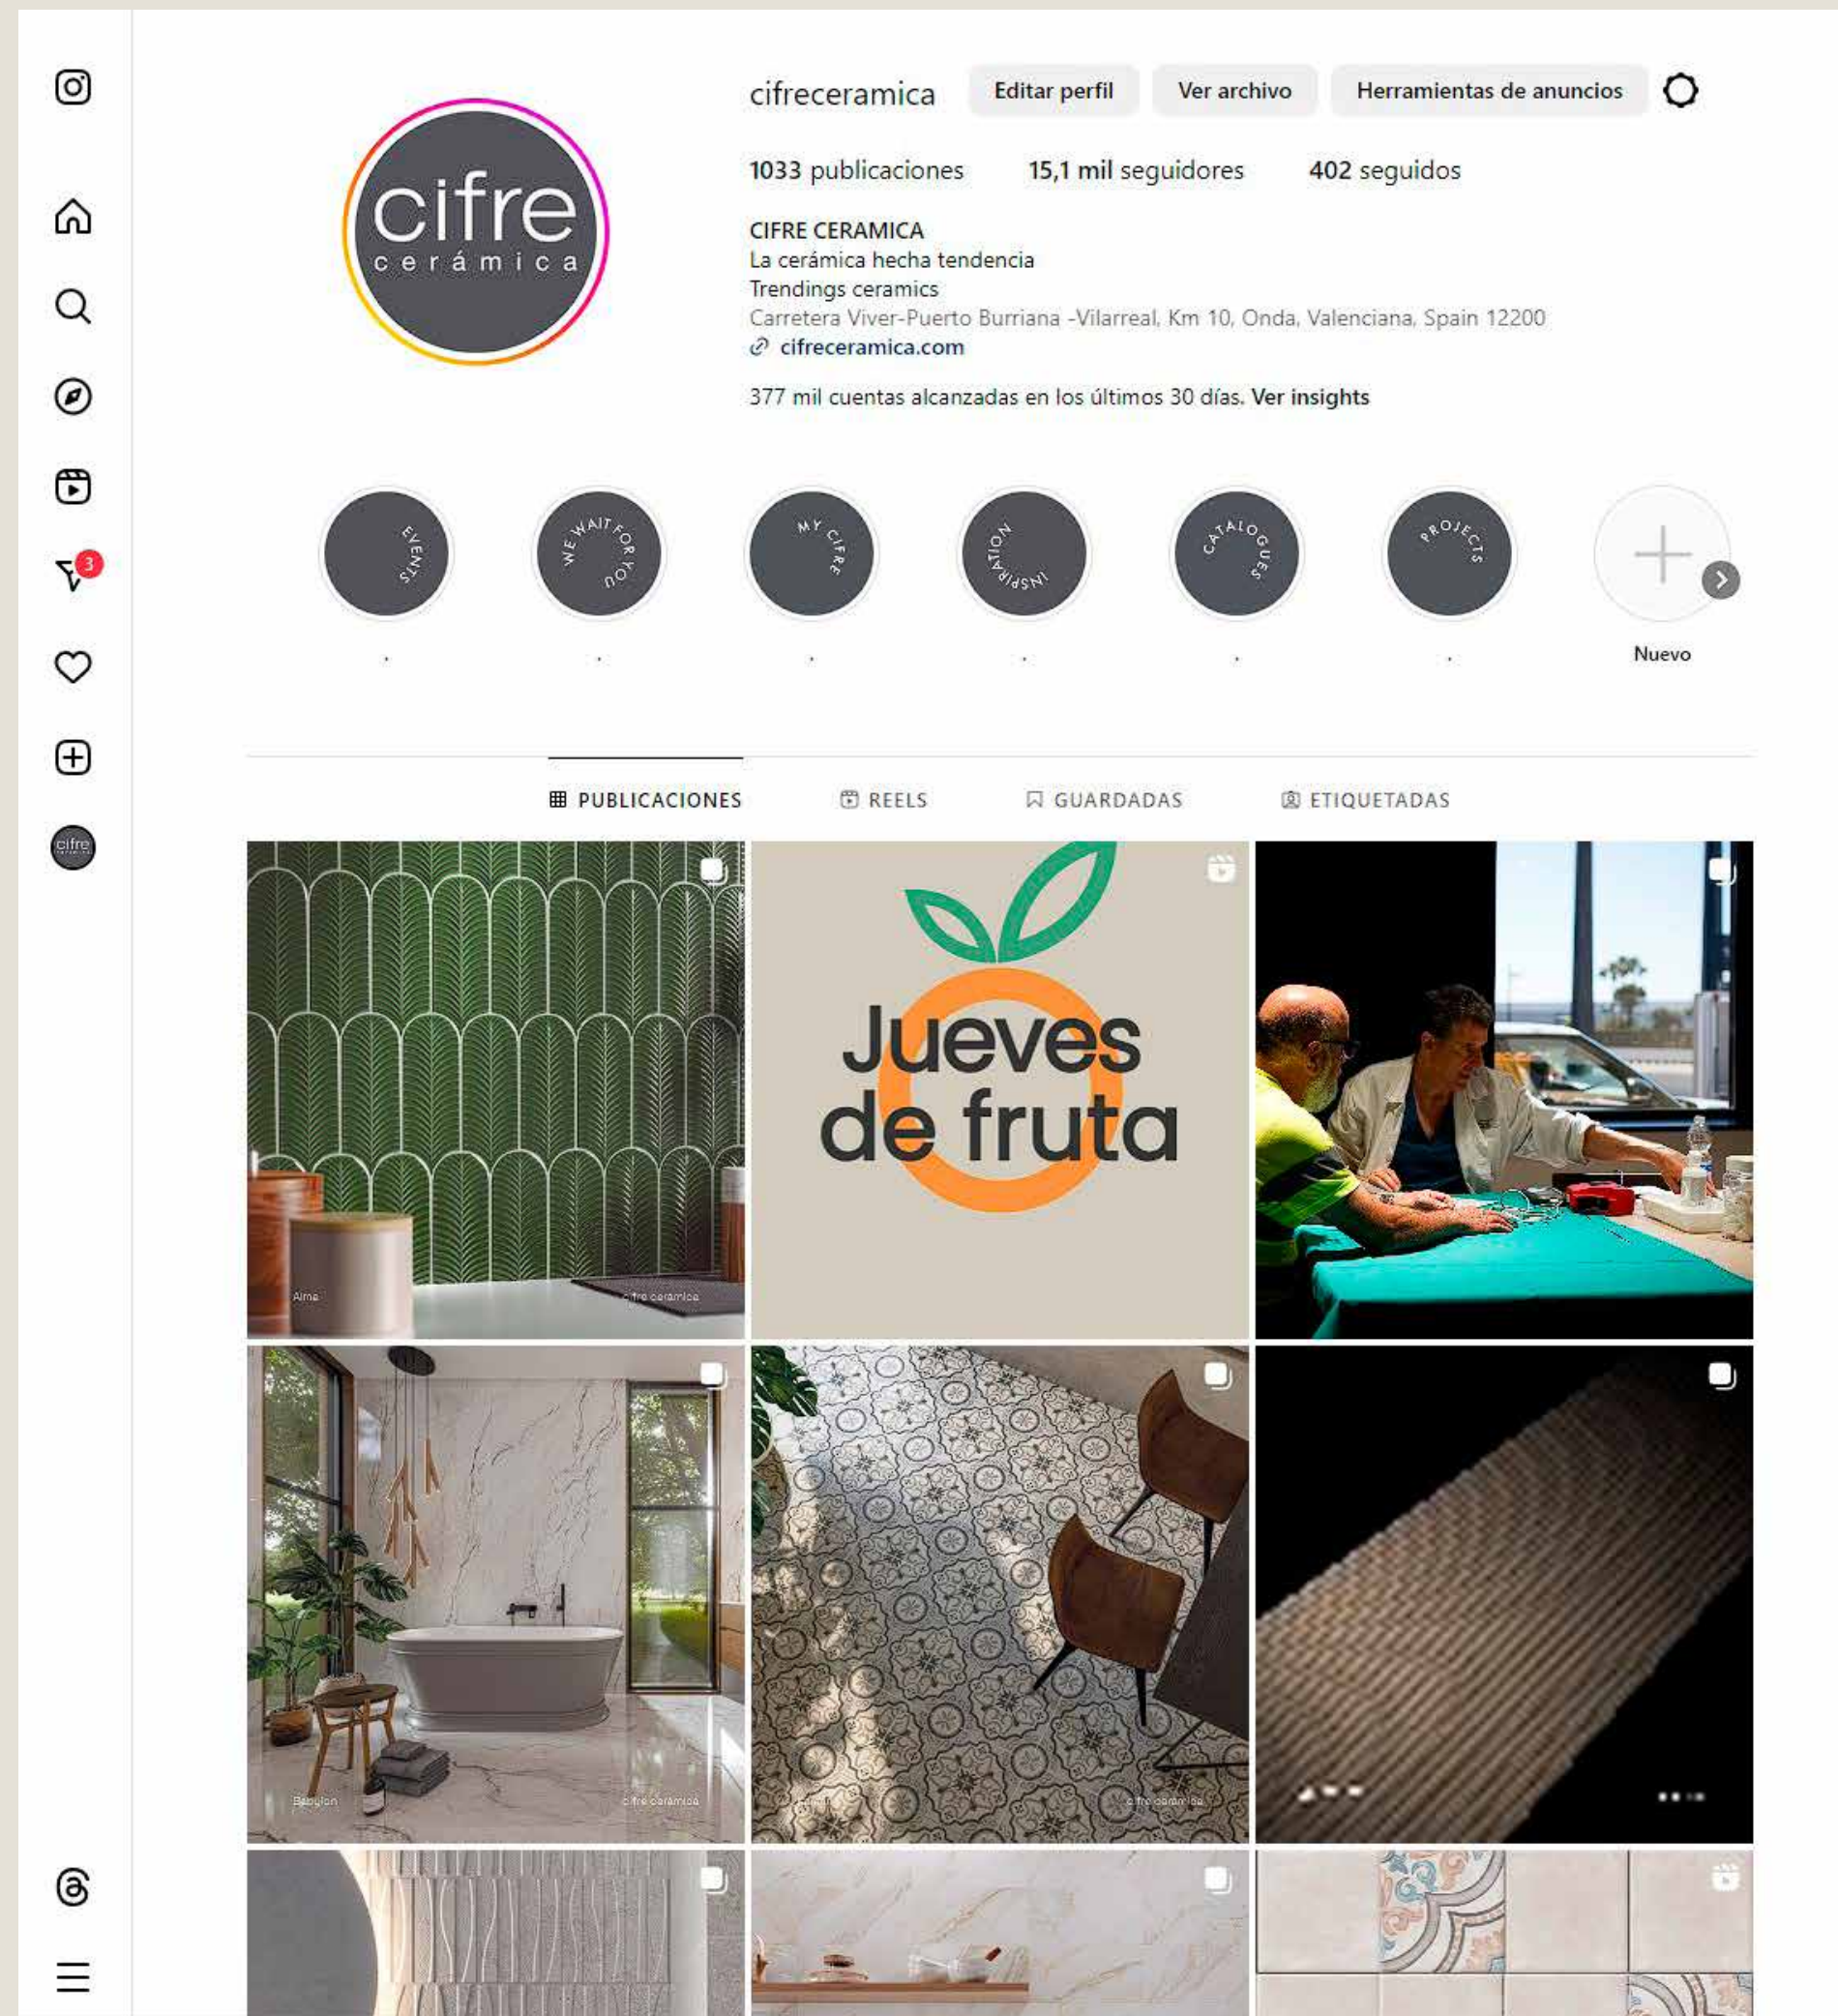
cifre cerámica

cifreceramica Editar perfil Ver archivo Herramientas de anuncios

1033 publicaciones 15,1 mil seguidores 402 seguidos

CIFRE CERAMICA
La cerámica hecha tendencia
Trendings ceramics
Carretera Viver-Puerto Burriana -Vilarreal, Km 10, Onda, Valenciana, Spain 12200
cifreceramica.com

377 mil cuentas alcanzadas en los últimos 30 días. Ver insights

EVENTS .
WE WAIT FOR YOU .
MY CIFRE .
INSPIRATION .
CATALOGUES .
PROJECTS .
Nuevo

PUBLICACIONES REELS GUARDADAS ETIQUETADAS

Alma cifre ceramica

Jueves de fruta

Babylon cifre ceramica

cifre ceramica

3

cifre